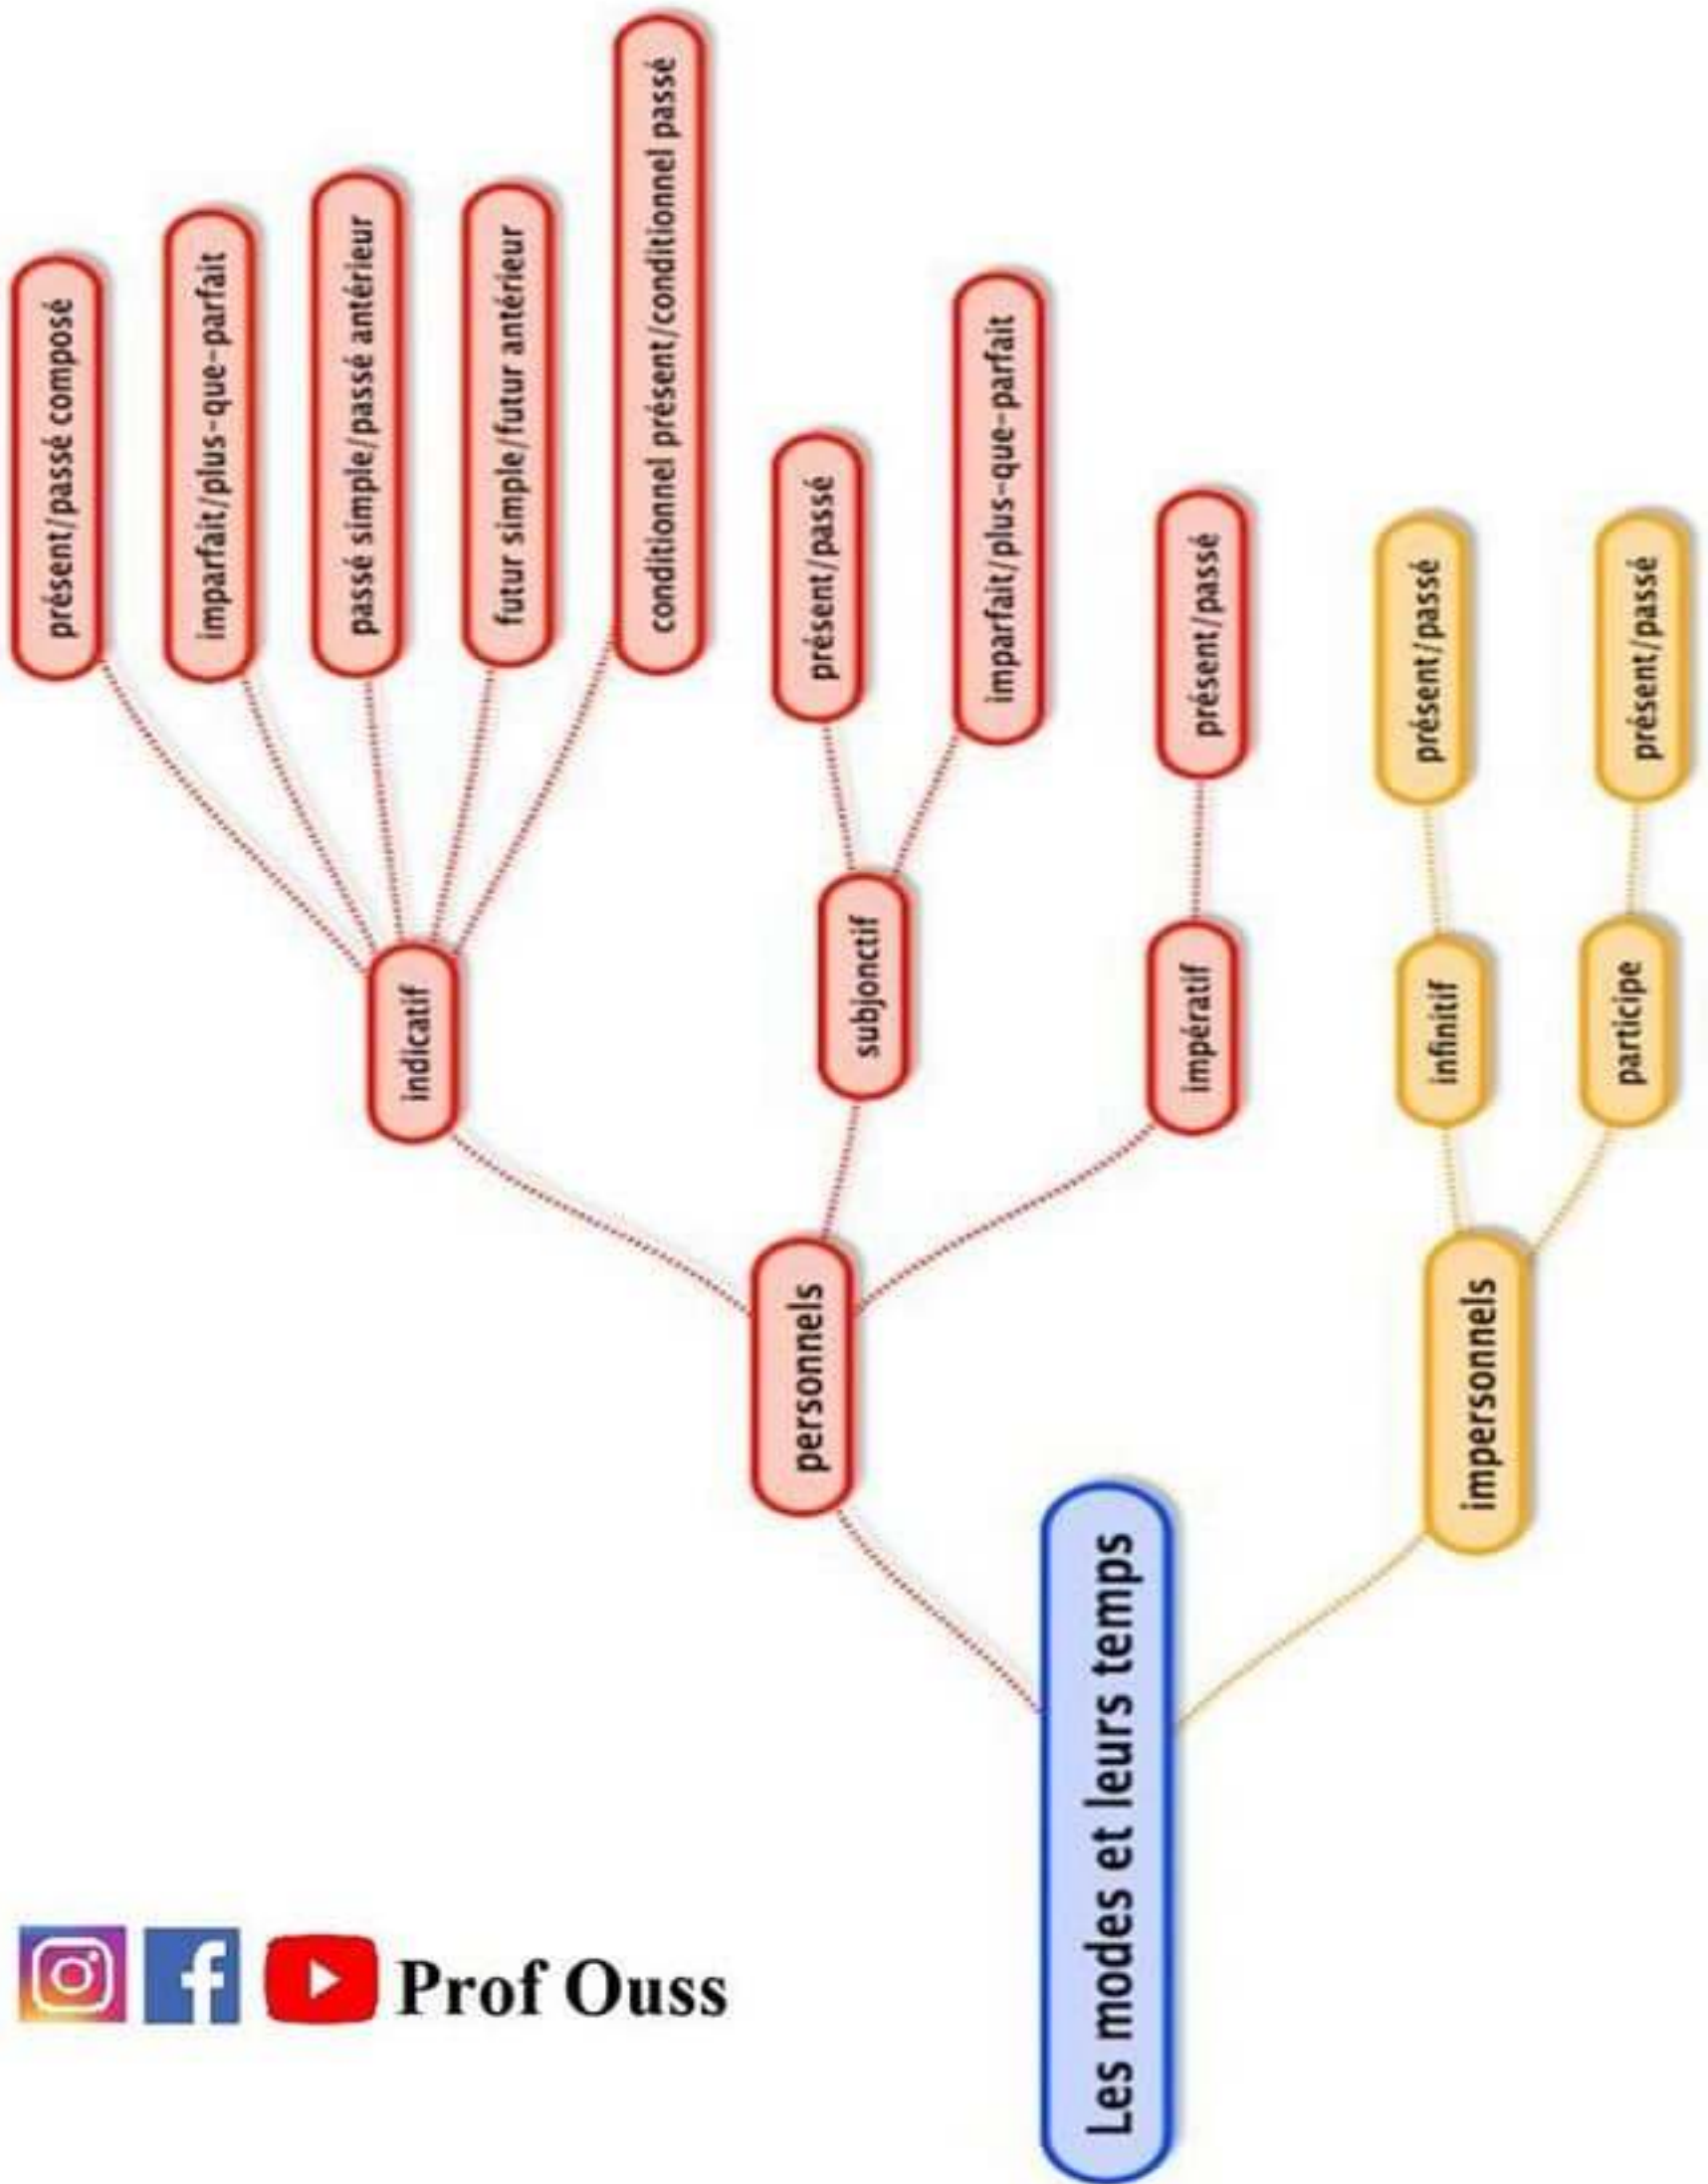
Les modes et leurs temps

personnels

indicatif

présent/passé composé

imparfait/plus-que-parfait

passé simple/passé antérieur

futur simple/futur antérieur

conditionnel présent/conditionnel passé

subjonctif

présent/passé

imparfait/plus-que-parfait

impératif

présent/passé

impersonnels

infinitif

présent/passé

participe

présent/passé

Prof Ouss